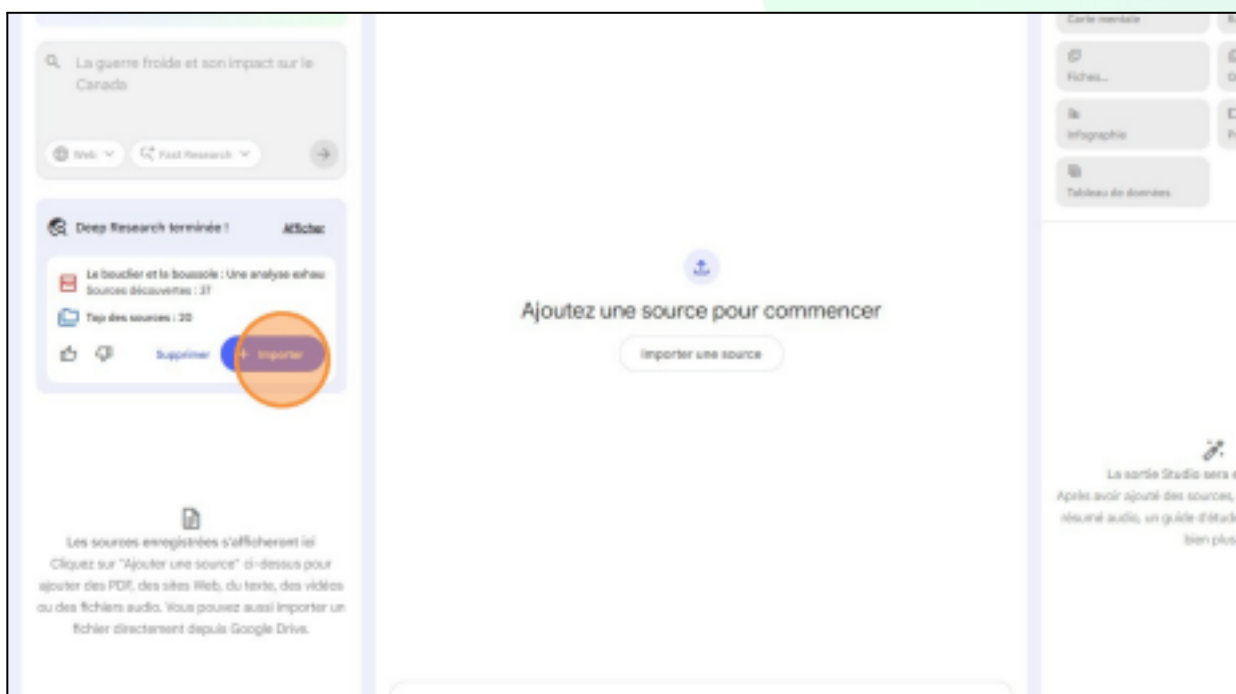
La guerre froide et son impact sur le Canada

Web

Fast Research

Deep Research terminée !

Afficher

Le bouclier et la boussole : Une analyse exhau

Sources découvertes : 37

Top des sources : 30

Supprimer

+ Importer

Les sources enregistrées s'afficheront ici

Cliquez sur "Ajouter une source" ci-dessus pour ajouter des PDF, des sites Web, du texte, des vidéos ou des fichiers audio. Vous pouvez aussi importer un fichier directement depuis Google Drive.

Ajoutez une source pour commencer

Importer une source

Carte mentale

Fiches...

Infographie

Tableau de données

La sortie Studio sera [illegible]

Après avoir ajouté des sources, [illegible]

résumé audio, un guide d'étude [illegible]

bien plus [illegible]